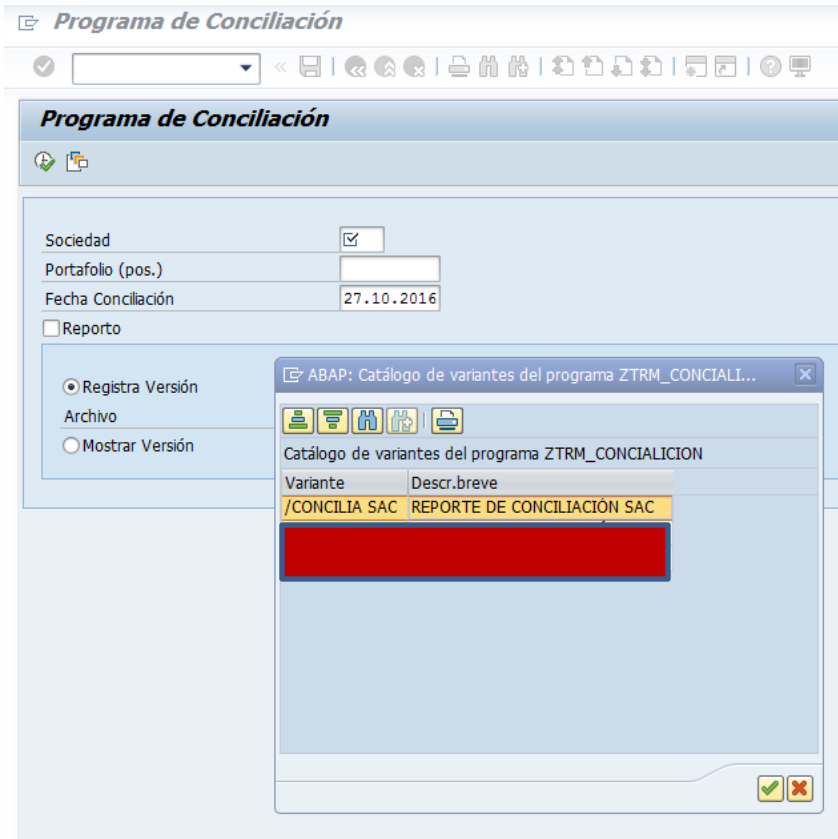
Programa de Conciliación

Programa de Conciliación

Sociedad
Portafolio (pos.)
Fecha Conciliación 27.10.2016
Reporto

Registra Versión
Archivo
Mostrar Versión

ABAP: Catálogo de variantes del programa ZTRM_CONCIALI...

Catálogo de variantes del programa ZTRM_CONCIALICION

| Variante | Descr.breve |
|---|---|
| /CONCILIA SAC | REPORTE DE CONCILIACIÓN SAC |